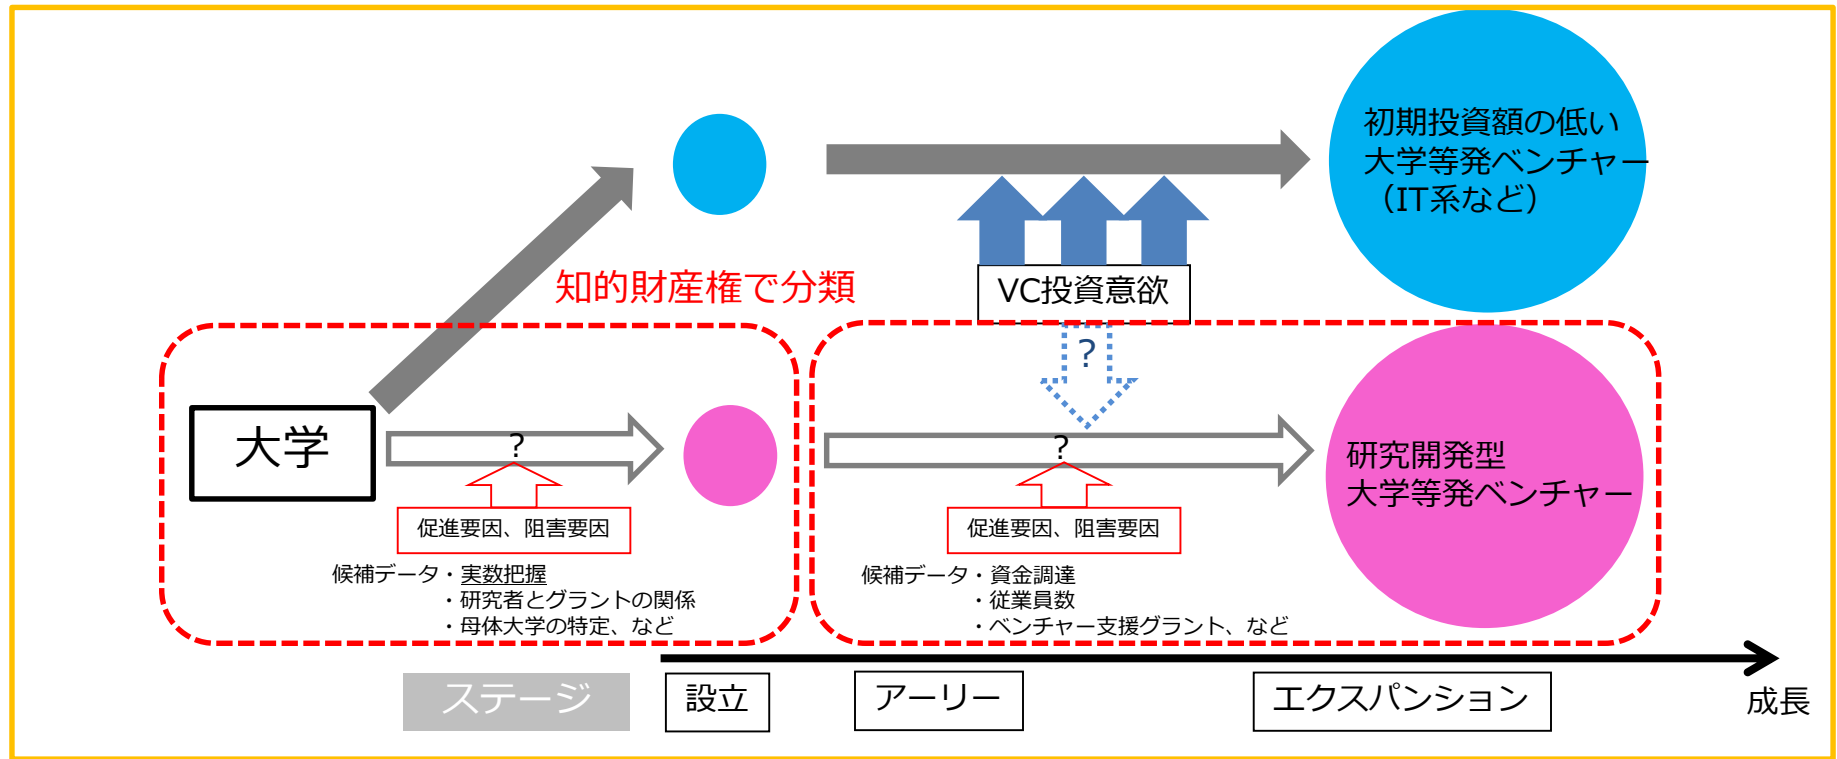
初期投資額の低い
大学等発ベンチャー
（IT系など）

知的財産権で分類

VC投資意欲

?

大学

?

促進要因、阻害要因

候補データ・実数把握
・研究者とグラントの関係
・母体大学の特定、など

?

促進要因、阻害要因

候補データ・資金調達
・従業員数
・ベンチャー支援グラント、など

研究開発型
大学等発ベンチャー

ステージ　設立　アーリー　エクスパンション　成長